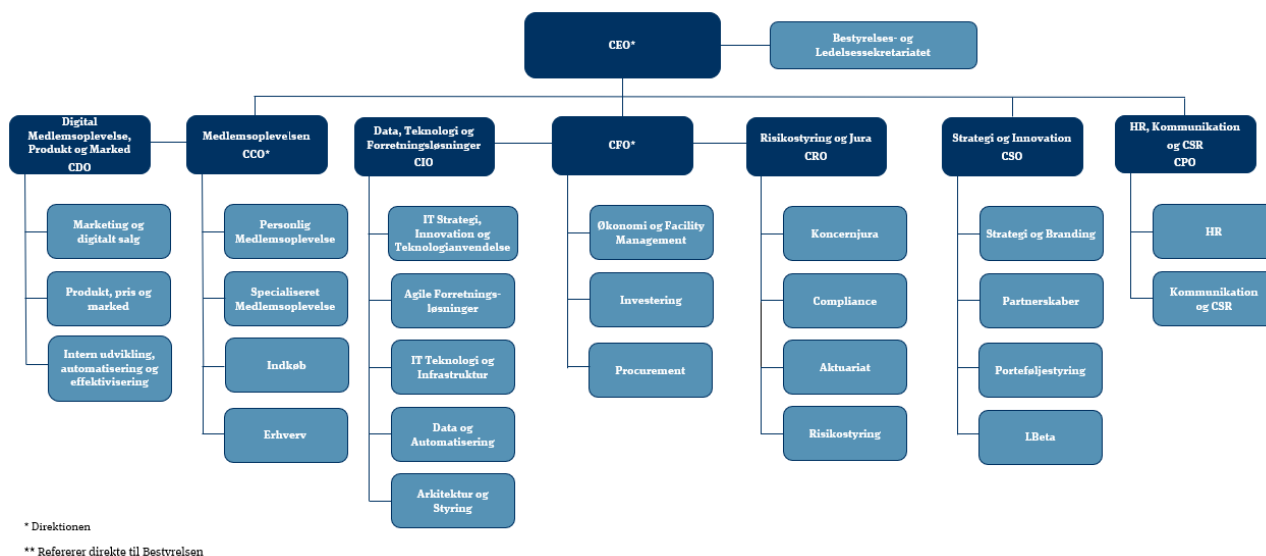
CEO*

Bestyrelses- og Ledelsessekretariatet

Digital Medlemsoplevelse, Produkt og Marked CDO

Marketing og digitalt salg

Produkt, pris og marked

Intern udvikling, automatisering og effektivisering

Medlemsoplevelsen CCO*

Personlig Medlemsoplevelse

Specialiseret Medlemsoplevelse

Indkøb

Erhverv

Data, Teknologi og Forretningsløsninger CIO

IT Strategi, Innovation og Teknologianvendelse

Agile Forretningsløsninger

IT Teknologi og Infrastruktur

Data og Automatisering

Arkitektur og Styring

CFO*

Økonomi og Facility Management

Investering

Procurement

Risikostyring og Jura CRO

Koncernjura

Compliance

Aktuariat

Risikostyring

Strategi og Innovation CSO

Strategi og Branding

Partnerskaber

Porteføljestyring

LBeta

HR, Kommunikation og CSR CPO

HR

Kommunikation og CSR

* Direktionen

** Refererer direkte til Bestyrelsen